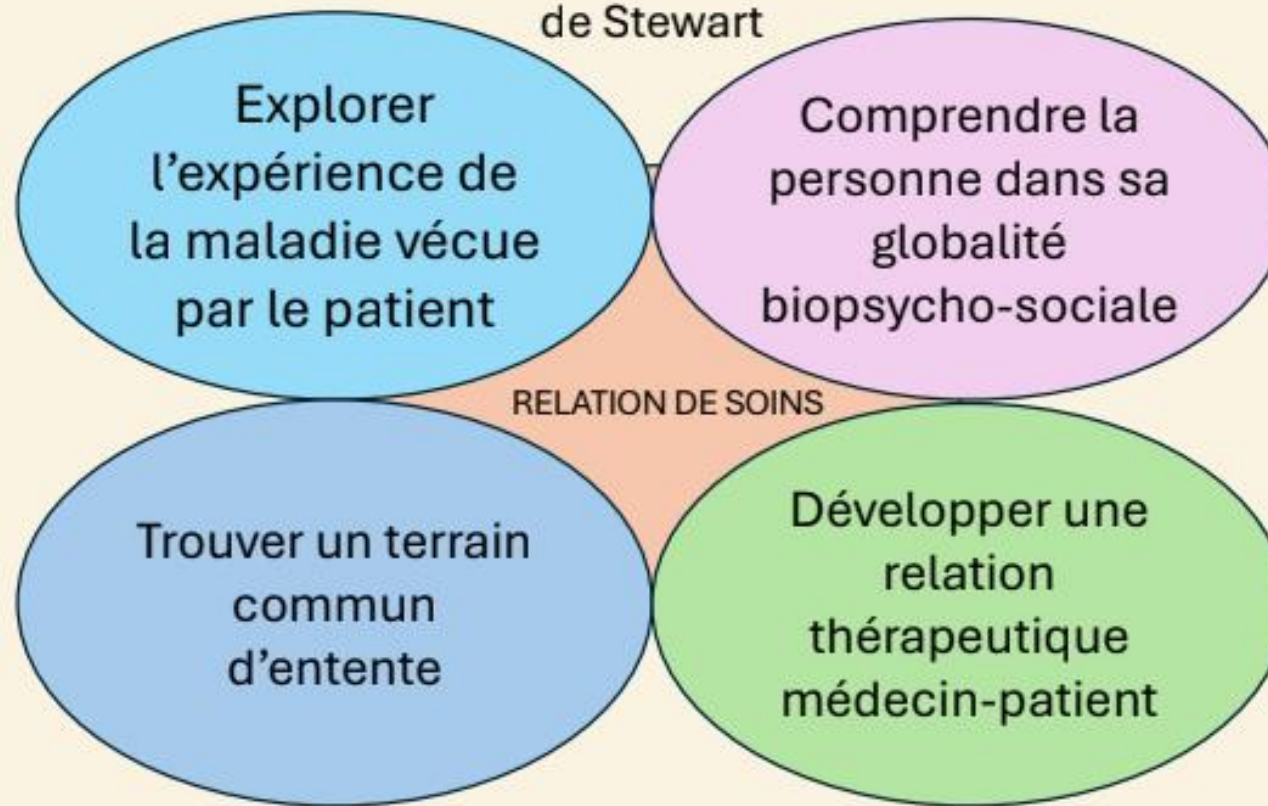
de Stewart

Explorer l’expérience de la maladie vécue par le patient

Comprendre la personne dans sa globalité biopsycho-sociale

RELATION DE SOINS

Trouver un terrain commun d’entente

Développer une relation thérapeutique médecin-patient